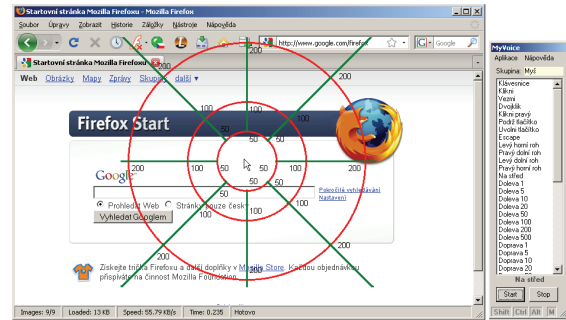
Startovní stránka Mozilla Firefoxu - Mozilla Firefox

Soubor Úpravy Zobrazit Historie Záložky Nástroje Nápověda

http://www.google.com/firefox

Google

Startovní stránka Mozilla Firefoxu

Web Obrázky Mapy Zprávy Skupiny další ▾

Firefox Start

Google

Prohledat Web Stránky pouze česky

Vyhledat Googlem

Pokročilé vyhledávání
Nastavení

Získejte tričko Firefoxu a další doplňky v Mozilla Store. Každou objednávkou přispíváte na činnost Mozilla Foundation.

200 200 200 200 200 200 200 200
100 100 100 100 100 100 100 100
50 50 50 50 50 50 50 50

Images: 9/9 Loaded: 13 KB Speed: 55.79 KB/s Time: 0.235 Hotovo

MyVoice

Aplikace Nápověda

Skupina Myš

Klávesnice
Klikni
Vezmi
Dvojklik
Klikni pravý
Podrž tlačítko
Uvolni tlačítko
Escape
Levý horní roh
Pravý dolní roh
Levý dolní roh
Pravý horní roh
Na střed
Doleva 1
Doleva 5
Doleva 10
Doleva 20
Doleva 50
Doleva 100
Doleva 200
Doleva 500
Doprava 1
Doprava 5
Doprava 10
Doprava 20

Na střed

Start Stop

Shift Ctrl Alt M